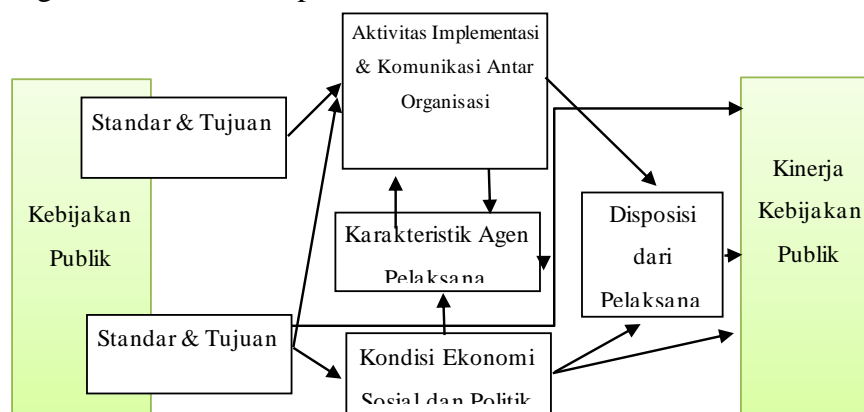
Aktivitas Implementasi & Komunikasi Antar Organisasi

Standar & Tujuan

Kebijakan Publik

Karakteristik Agen Pelaksana

Disposisi dari Pelaksana

Kinerja Kebijakan Publik

Standar & Tujuan

Kondisi Ekonomi Sosial dan Politik